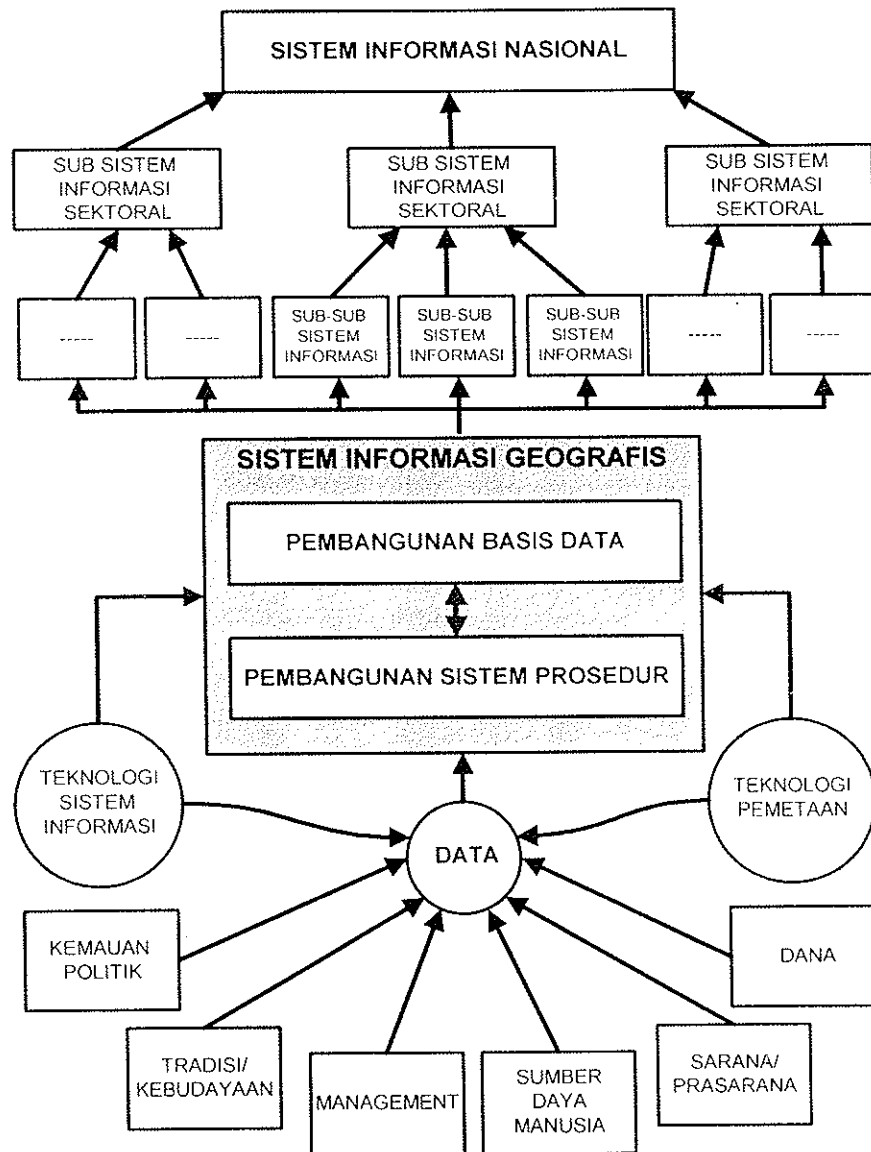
SISTEM INFORMASI NASIONAL

SUB SISTEM INFORMASI SEKTORAL

SUB SISTEM INFORMASI SEKTORAL

SUB SISTEM INFORMASI SEKTORAL

-----

-----

SUB-SUB SISTEM INFORMASI

SUB-SUB SISTEM INFORMASI

SUB-SUB SISTEM INFORMASI

-----

-----

SISTEM INFORMASI GEOGRAFIS

PEMBANGUNAN BASIS DATA

PEMBANGUNAN SISTEM PROSEDUR

TEKNOLOGI SISTEM INFORMASI

TEKNOLOGI PEMETAAN

DATA

KEMAUAN POLITIK

DANA

TRADISI/ KEBUDAYAAN

MANAGEMENT

SUMBER DAYA MANUSIA

SARANA/ PRASARANA